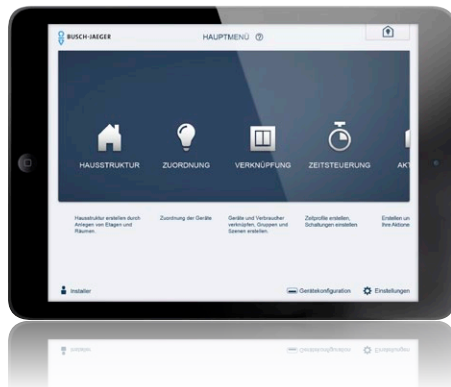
BUSCH-JAEGER

HAUPTMENÜ ⓘ

HAUSSTRUKTUR

ZUORDNUNG

VERKNÜPFUNG

ZEITSTEUERUNG

AKT

Hausstruktur erstellen durch Anlegen von Etagen und Räumen.

Zuordnung der Geräte

Geräte und Verbraucher verknüpfen, Gruppen und Szenen erstellen.

Zeitprofile erstellen, Schaltungen einstellen

Erstellen un Ihre Aktione

Installer

Gerätekonfiguration

Einstellungen